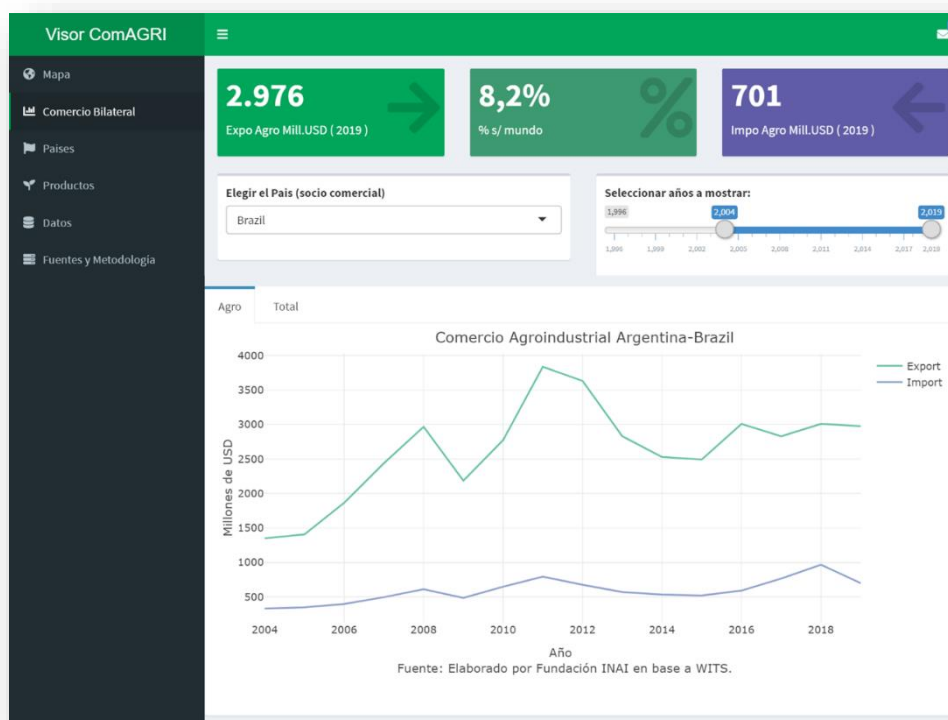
Visor ComAGRI

Mapa
Comercio Bilateral
Paises
Productos
Datos
Fuentes y Metodología

2.976
Expo Agro Mill.USD ( 2019 )

8,2%
% s/ mundo

701
Impo Agro Mill.USD ( 2019 )

Elegir el Pais (socio comercial)
Brazil

Seleccionar años a mostrar:
1,996
2,004
2,019
1,996 1,999 2,002 2,005 2,008 2,011 2,014 2,017 2,019

Agro
Total

Comercio Agroindustrial Argentina-Brazil

Export
Import

Millones de USD
4000
3500
3000
2500
2000
1500
1000
500

2004 2006 2008 2010 2012 2014 2016 2018
Año
Fuente: Elaborado por Fundación INAI en base a WITS.